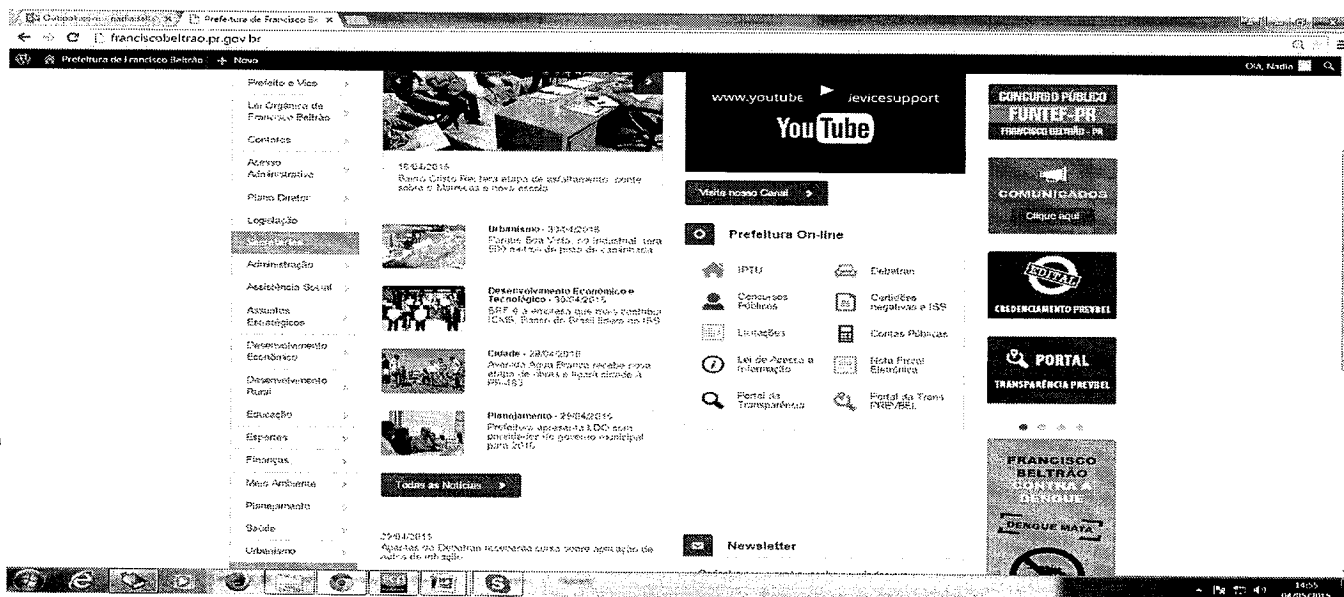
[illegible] | Prefeitura de Francisco Be ×
francisco beltrao.pr.gov.br
Prefeitura de Francisco Beltrão + Novo
Olá, Nadia

Prefeito e Vice
Lei Orgânica de Francisco Beltrão
Contatos
Acesso Administrativo
Plano Diretor
Legislação
Secretarias
Administração
Assistência Social
Assuntos Estratégicos
Desenvolvimento Econômico
Desenvolvimento Rural
Educação
Esportes
Finanças
Meio Ambiente
Planejamento
Saúde
Urbanismo

16/04/2015
Bairro Cristo Rei tem etapa de asfaltamento, ponte sobre o Marrecas e nova escola

Urbanismo - 30/04/2015
Parque Boa Vista, no Industrial, tera 800 metros de pista de caminhada

Desenvolvimento Econômico e Tecnológico - 30/04/2015
SRF 4 a empresa que mais contribui ICMS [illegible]

Cidade - 29/04/2015
Avenida Água Branca recebe nova etapa de obras e ligará cidade à PR-483

Planejamento - 29/04/2015
Prefeitura apresenta LDO com prioridades do governo municipal para 2016

Todas as Notícias

29/04/2015
Agentes do Detrabel reforçam curso sobre aplicação de autos de infração

www.youtube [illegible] devicesupport
YouTube
Visite nosso Canal

Prefeitura On-line
IPTU
Detrabel
Concursos Públicos
Certidões negativas e ISS
Licitações
Contas Públicas
Lei de Acesso a Informação
Nota Fiscal Eletrônica
Portal da Transparência
Portal da Trans PREVBEL

Newsletter

CONCURSO PÚBLICO
FUNTEF-PR
FRANCISCO BELTRÃO - PR

COMUNICADOS
Clique aqui

EDITAL
CREDENCIAMENTO PREVBEL

PORTAL
TRANSPARÊNCIA PREVBEL

FRANCISCO BELTRÃO
CONTRA A DENGUE
DENGUE MATA

14:55
04/05/2015